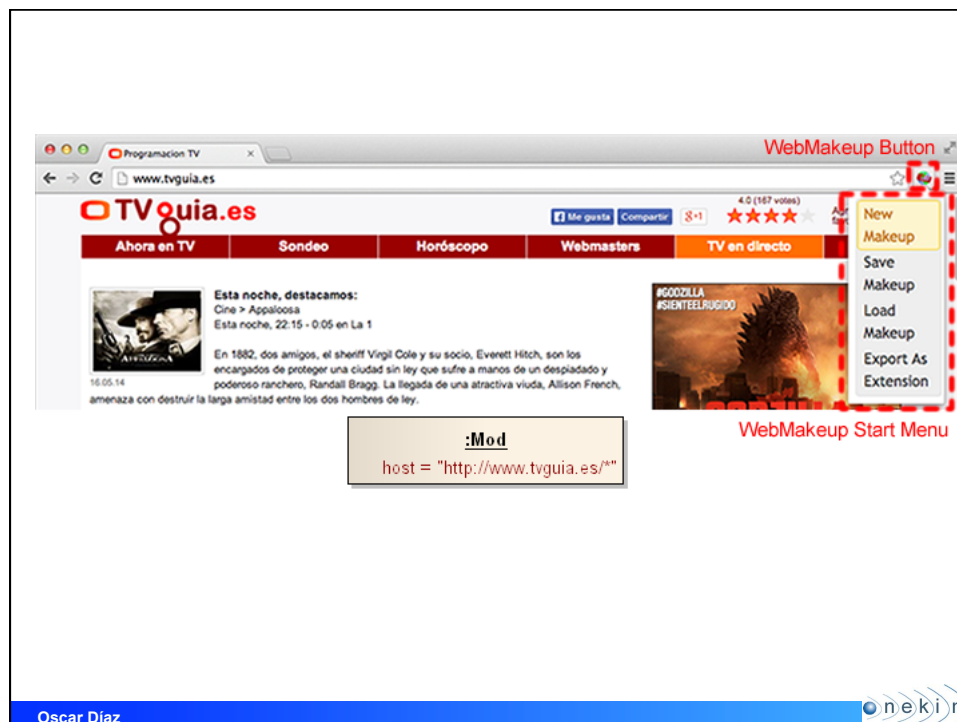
Programacion TV

www.tvguia.es

WebMakeup Button

TVguia.es

Me gusta Compartir +1

4.0 (167 votos)

Ahora en TV | Sondeo | Horóscopo | Webmasters | TV en directo

New Makeup
Save Makeup
Load Makeup
Export As Extension

Esta noche, destacamos:
Cine > Appaloosa
Esta noche, 22:15 - 0:05 en La 1

En 1882, dos amigos, el sheriff Virgil Cole y su socio, Everett Hitch, son los encargados de proteger una ciudad sin ley que sufre a manos de un despiadado y poderoso ranchero, Randall Bragg. La llegada de una atractiva viuda, Allison French, amenaza con destruir la larga amistad entre los dos hombres de ley.

16.05.14

#GODZILLA
#SIENTEELRUGIDO

WebMakeup Start Menu

:Mod
host = "http://www.tvguia.es/*"

Oscar Díaz

onekin